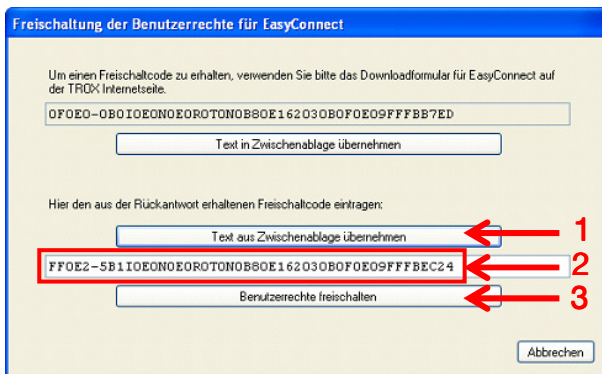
Freischaltung der Benutzerrechte für EasyConnect

Um einen Freischaltcode zu erhalten, verwenden Sie bitte das Downloadformular für EasyConnect auf der TROX Internetseite.

0F0E0-0B0I0E0N0E0R0T0N0B80E16203OB0F0E09FFFBB7ED

Text in Zwischenablage übernehmen

Hier den aus der Rückantwort erhaltenen Freischaltcode eintragen:

Text aus Zwischenablage übernehmen

1

FF0E2-5B1I0E0N0E0R0T0N0B80E16203OB0F0E09FFFBEC24

2

Benutzerrechte freischalten

3

Abbrechen